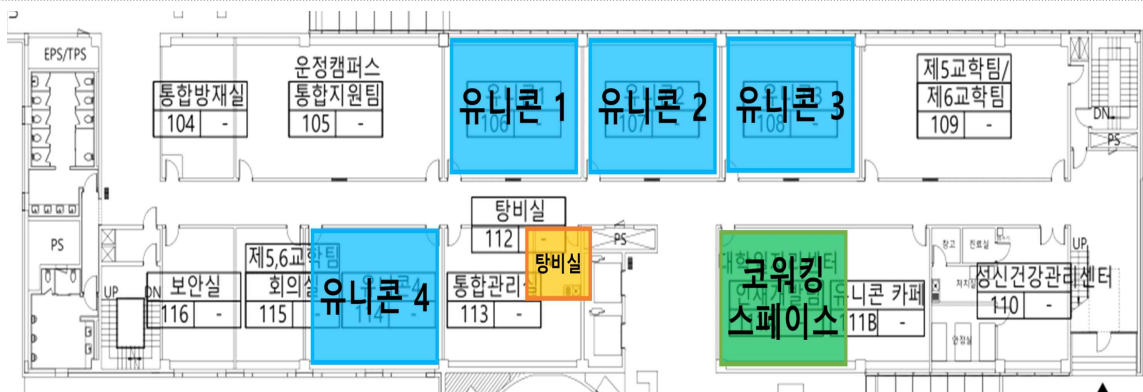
EPS/TPS

운정캠퍼스 통합지원팀
105 -

통합방재실
104 -

유니콘 1
106

유니콘 2
107

유니콘 3
108

제5교학팀/ 제6교학팀
109 -

DN

PS

탕비실
112

PS

탕비실

PS

UP

DN

보안실
116 -

제5,6교학팀 회의실
115 -

유니콘 4
114

통합관리실
113 -

코워킹 스페이스

유니콘 카페
11B -

창고

진료실

UP

정신건강관리센터
110 -

처치실

면담실